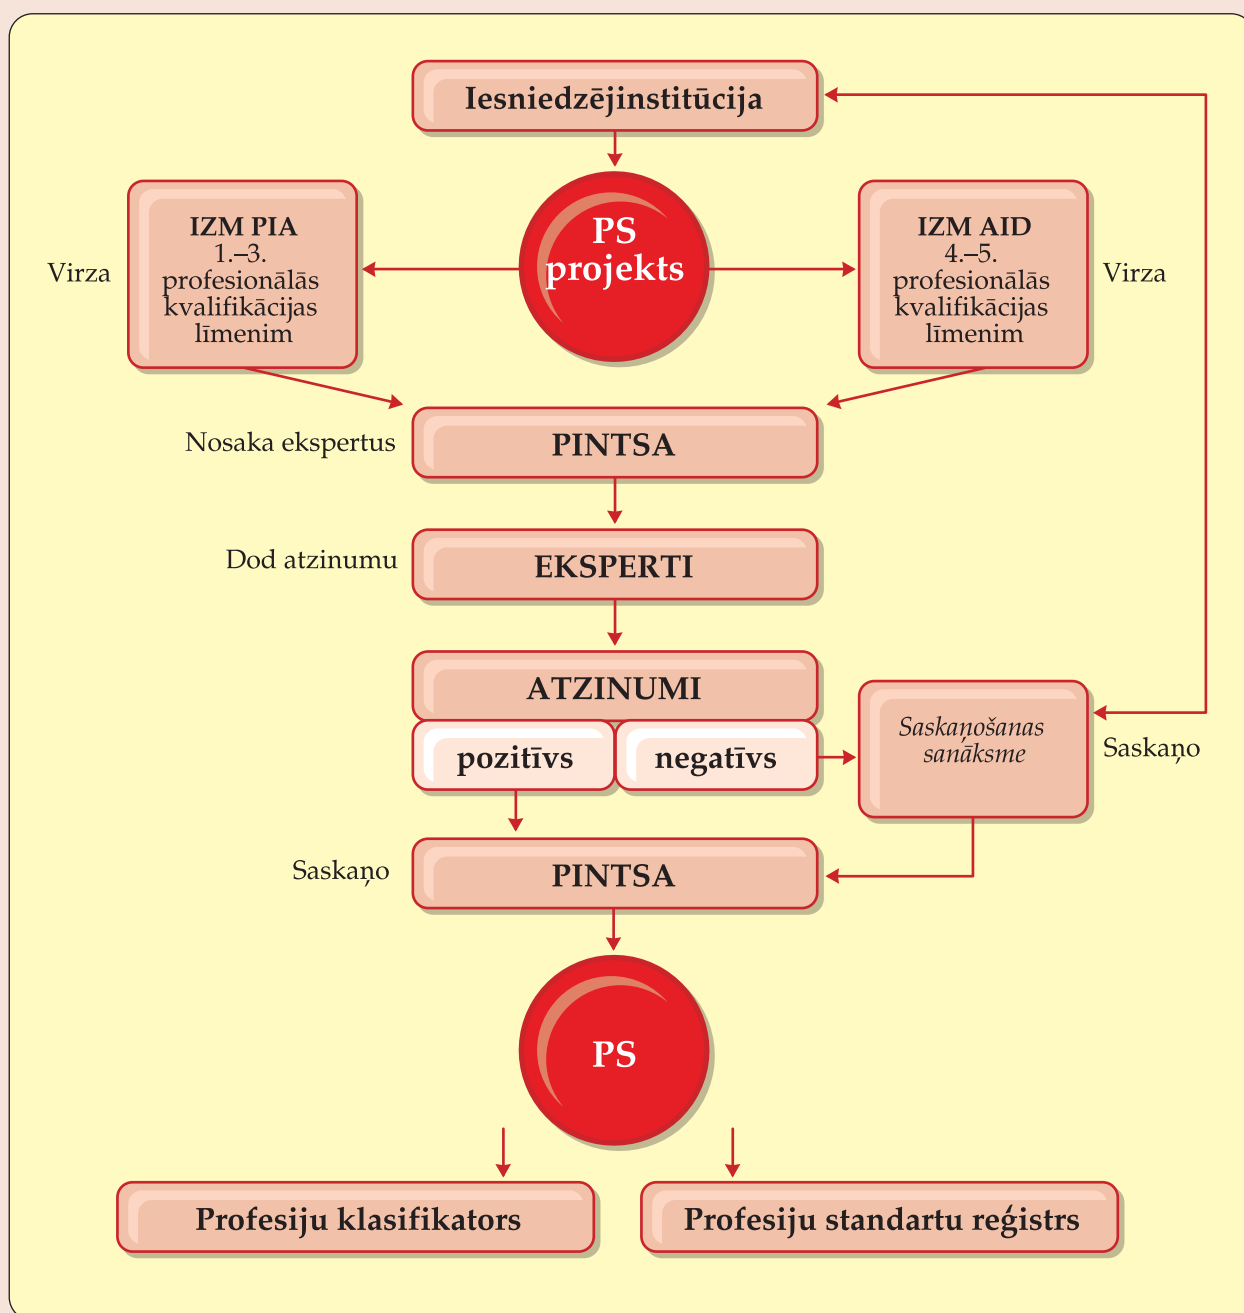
Iesniedzējinstitūcija

Virza

IZM PIA
1.–3.
profesionālās
kvalifikācijas
līmenim

PS
projekts

IZM AID
4.–5.
profesionālās
kvalifikācijas
līmenim

Virza

Nosaka ekspertus

PINTSA

Dod atzinumu

EKSPERTI

ATZINUMI

pozitīvs

negatīvs

Saskaņošanas sanāksme

Saskaņo

Saskaņo

PINTSA

PS

Profesiju klasifikators

Profesiju standartu reģistrs